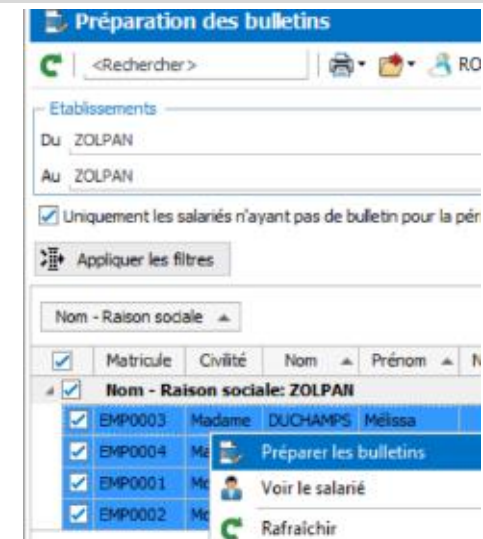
Préparation des bulletins

<Rechercher>

RO

Etablissements

Du ZOLPAN

Au ZOLPAN

Uniquement les salariés n'ayant pas de bulletin pour la péri

Appliquer les filtres

Nom - Raison sociale

| | Matricule | Civilité | Nom | Prénom | N |
|---|---|---|---|---|---|
| | Nom - Raison sociale: ZOLPAN | | | | |
| | EMP0003 | Madame | DUCHAMPS | Mélissa | |
| | EMP0004 | Ma | | | |
| | EMP0001 | Mo | | | |
| | EMP0002 | Mo | | | |

Préparer les bulletins

Voir le salarié

Rafraîchir